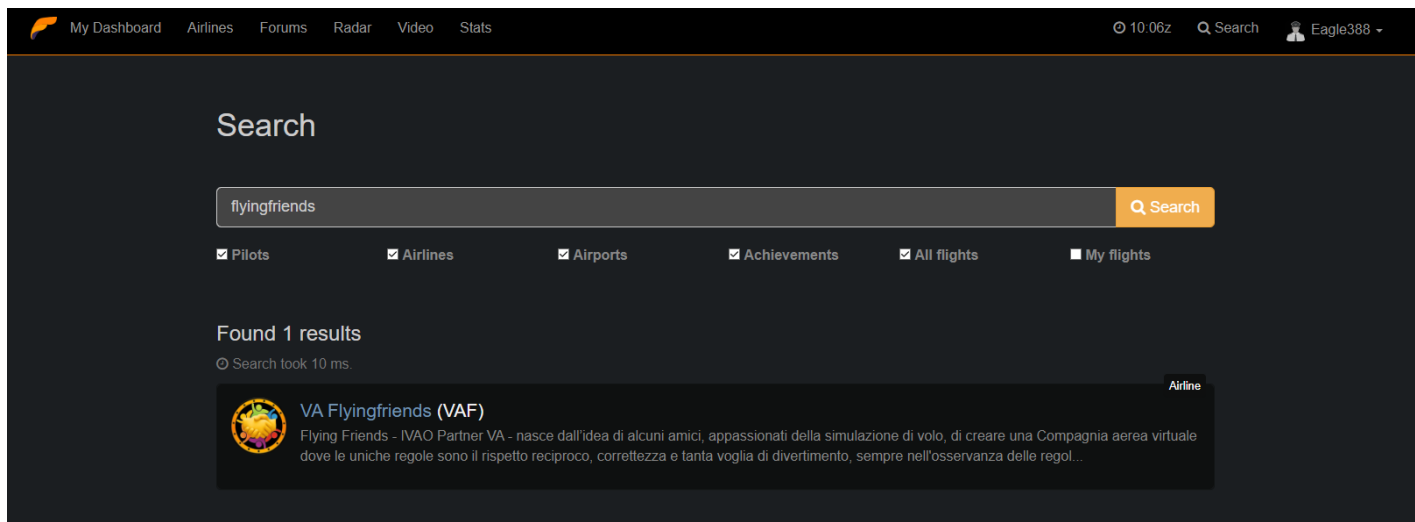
My Dashboard Airlines Forums Radar Video Stats

10:06z Search Eagle388

Search

flyingfriends

Search

Pilots Airlines Airports Achievements All flights My flights

Found 1 results

Search took 10 ms.

Airline

VA Flyingfriends (VAF)

Flying Friends - IVAO Partner VA - nasce dall'idea di alcuni amici, appassionati della simulazione di volo, di creare una Compagnia aerea virtuale dove le uniche regole sono il rispetto reciproco, correttezza e tanta voglia di divertimento, sempre nell'osservanza delle regol...